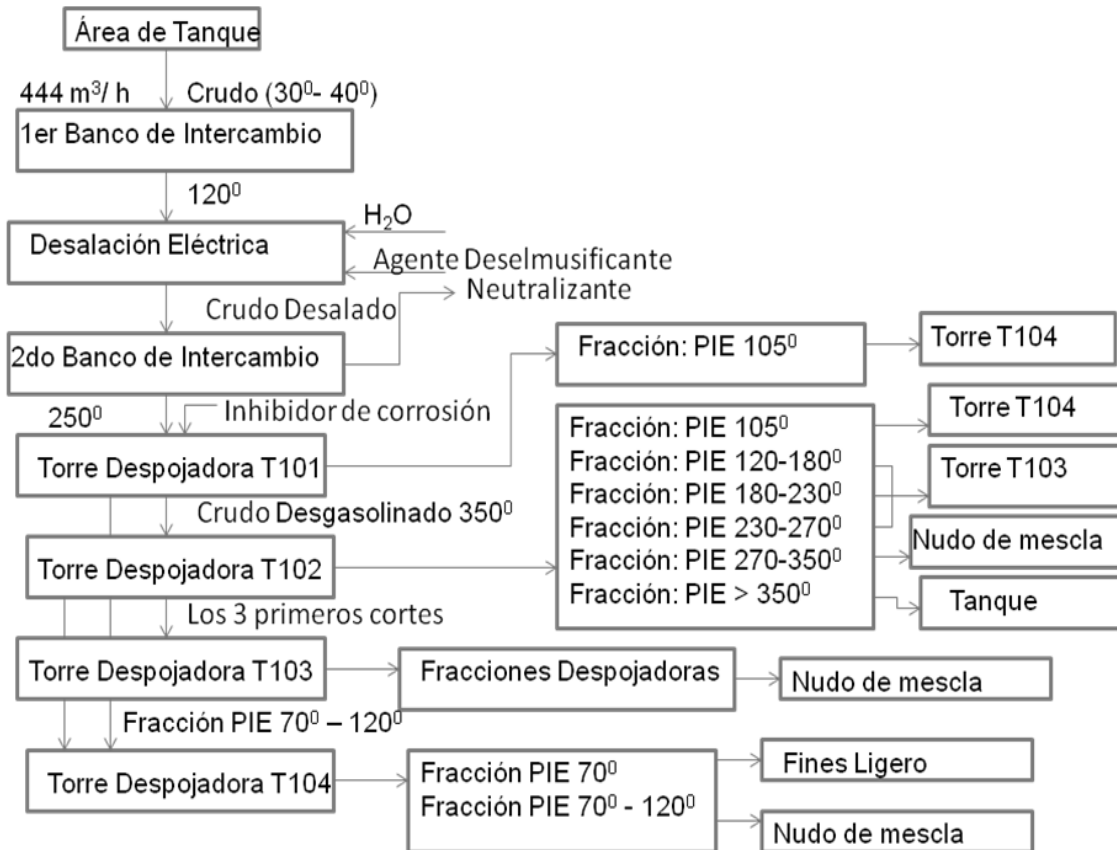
Área de Tanque

444 m$^3$/ h

Crudo (30$^0$- 40$^0$)

1er Banco de Intercambio

120$^0$

H$_2$O

Desalación Eléctrica

Agente Deselmusificante

Crudo Desalado

Neutralizante

2do Banco de Intercambio

Fracción: PIE 105$^0$

Torre T104

250$^0$

Inhibidor de corrosión

Torre Despojadora T101

Fracción: PIE 105$^0$
Fracción: PIE 120-180$^0$
Fracción: PIE 180-230$^0$
Fracción: PIE 230-270$^0$
Fracción: PIE 270-350$^0$
Fracción: PIE > 350$^0$

Torre T104

Torre T103

Nudo de mescla

Tanque

Crudo Desgasolinado 350$^0$

Torre Despojadora T102

Los 3 primeros cortes

Torre Despojadora T103

Fracciones Despojadoras

Nudo de mescla

Fracción PIE 70$^0$ – 120$^0$

Torre Despojadora T104

Fracción PIE 70$^0$
Fracción PIE 70$^0$ - 120$^0$

Fines Ligero

Nudo de mescla